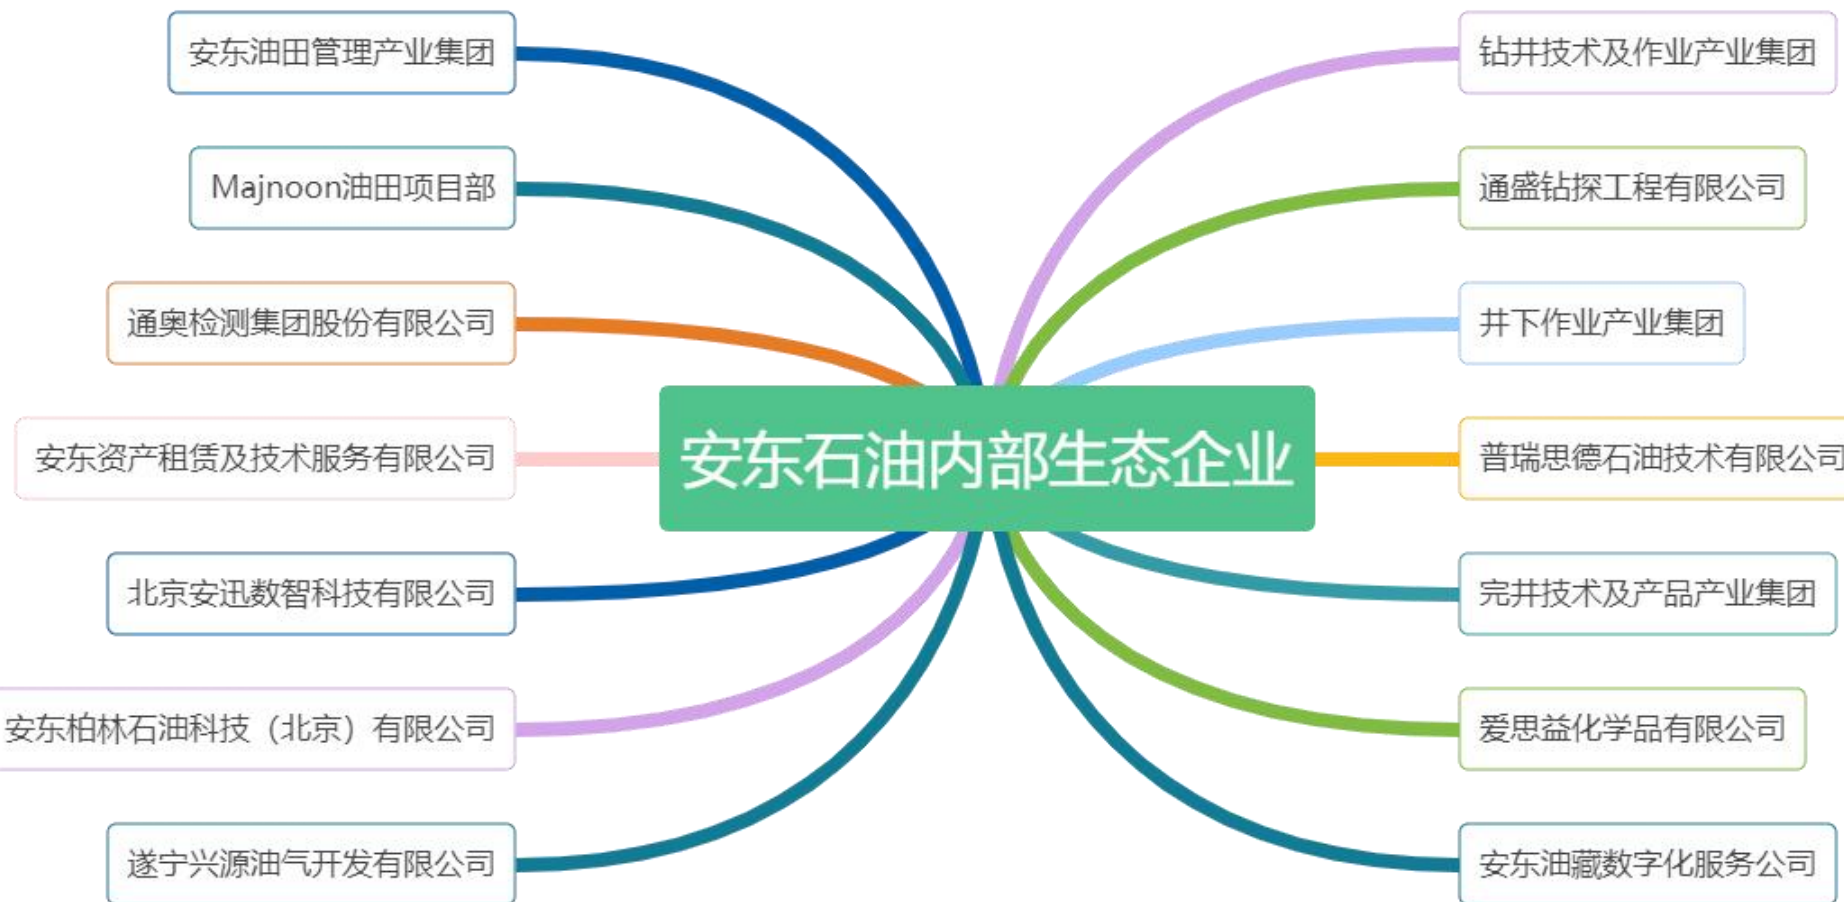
安东石油内部生态企业

安东油田管理产业集团

Majnoon油田项目部

通奥检测集团股份有限公司

安东资产租赁及技术服务有限公司

北京安迅数智科技有限公司

安东柏林石油科技（北京）有限公司

遂宁兴源油气开发有限公司

钻井技术及作业产业集团

通盛钻探工程有限公司

井下作业产业集团

普瑞思德石油技术有限公司

完井技术及产品产业集团

爱思益化学品有限公司

安东油藏数字化服务公司